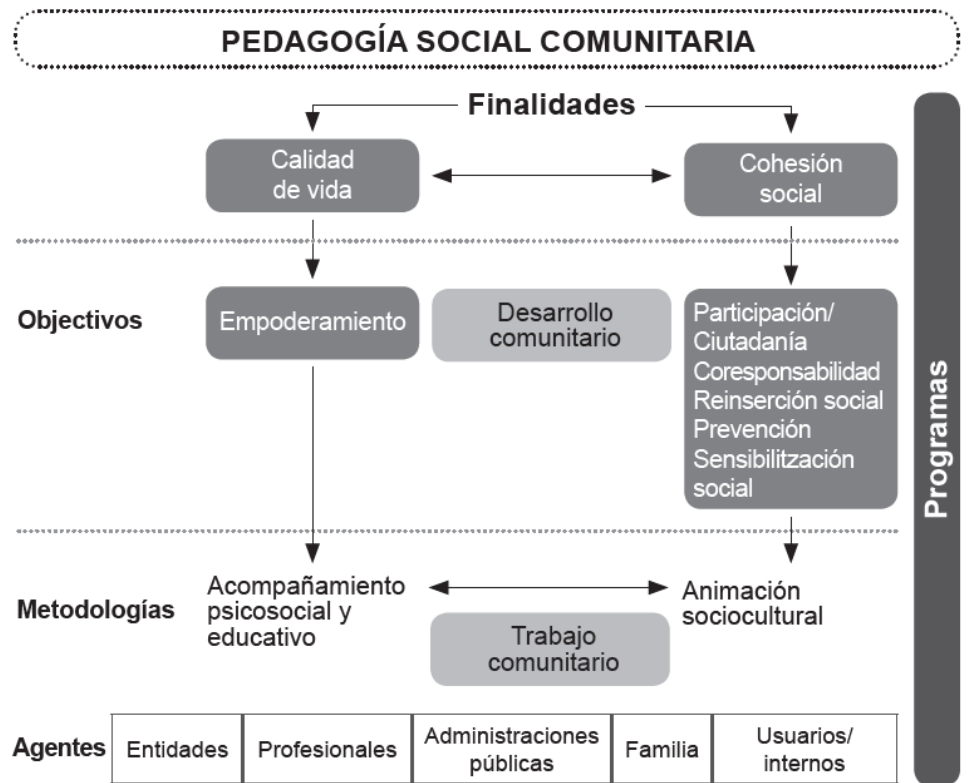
PEDAGOGÍA SOCIAL COMUNITARIA

Finalidades

Calidad de vida

Cohesión social

Objectivos

Empoderamiento

Desarrollo comunitario

Participación/ Ciutadanía Coresponsabilidad Reinserción social Prevención Sensibilitzación social

Metodologías

Acompañamiento psicosocial y educativo

Animación sociocultural

Trabajo comunitario

Programas

| Agentes | Entidades | Profesionales | Administraciones públicas | Familia | Usuarios/ internos |
|---|---|---|---|---|---|